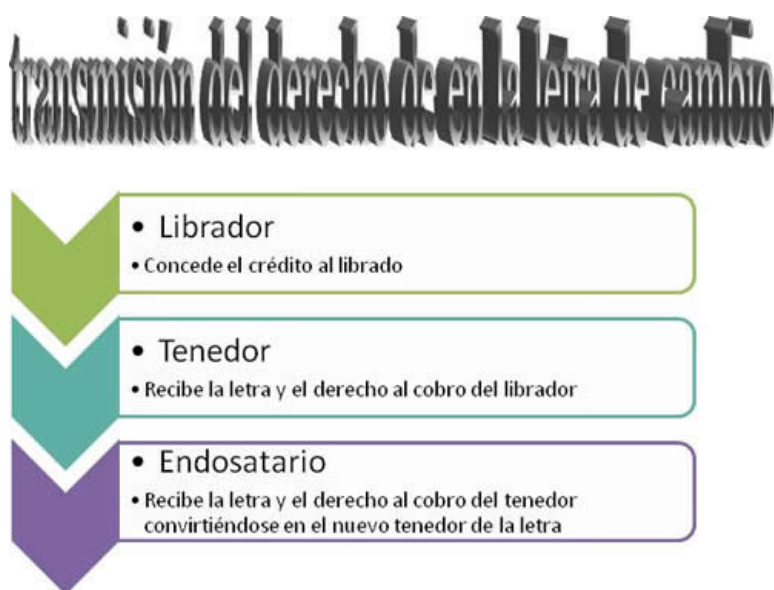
transmisión del derecho de en la letra de cambio

• Librador
• Concede el crédito al librado

• Tenedor
• Recibe la letra y el derecho al cobro del librador

• Endosatario
• Recibe la letra y el derecho al cobro del tenedor convirtiéndose en el nuevo tenedor de la letra